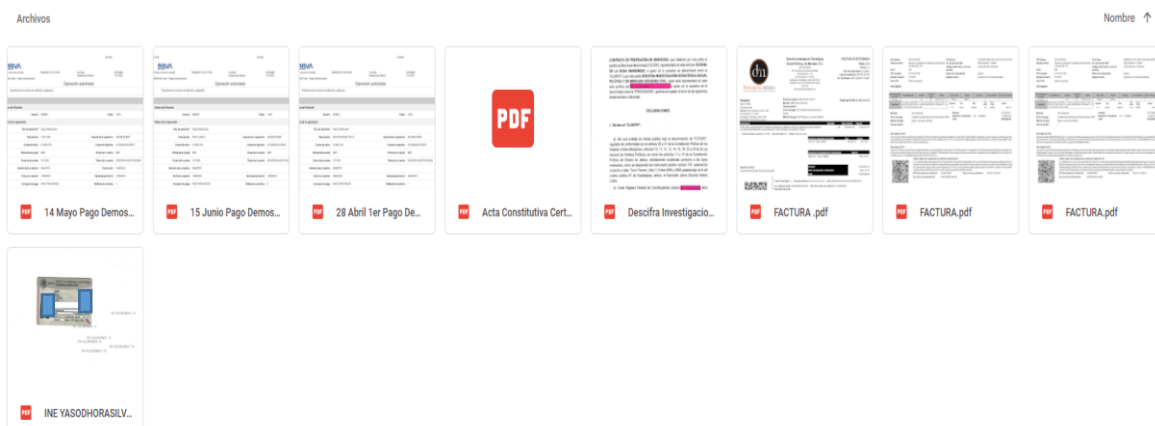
Archivos

Nombre ↑

BBVA
Operación exitosa

PDF 14 Mayo Pago Demos...

BBVA
Operación exitosa

PDF 15 Junio Pago Demos...

BBVA
Operación exitosa

PDF 28 Abril 1er Pago De...

PDF

PDF Acta Constitutiva Cert...

DECLARACIONES

PDF Descifra Investigacio...

PDF FACTURA .pdf

PDF FACTURA.pdf

PDF FACTURA.pdf

PDF INE YASODHORASILV...